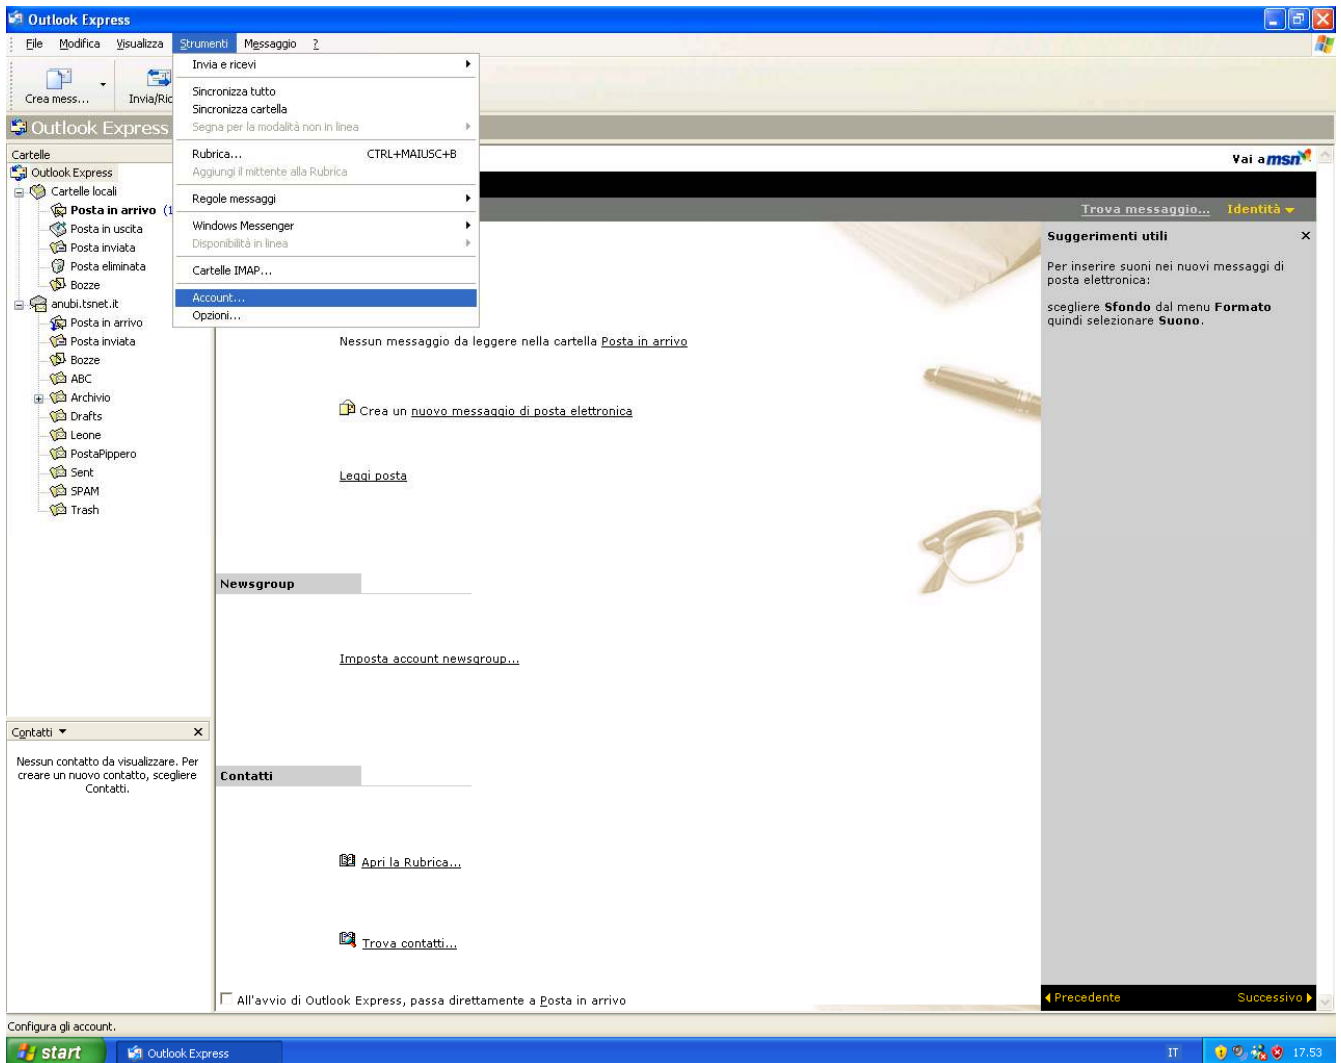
Outlook Express

File Modifica Visualizza Strumenti Messaggio ?

Crea mess... Invia/Ric

Invia e ricevi
Sincronizza tutto
Sincronizza cartella
Segna per la modalità non in linea
Rubrica... CTRL+MAIUSC+B
Aggiungi il mittente alla Rubrica
Regole messaggi
Windows Messenger
Disponibilità in linea
Cartelle IMAP...
Account...
Opzioni...

Outlook Express

Cartelle
Outlook Express
Cartelle locali
Posta in arrivo (1
Posta in uscita
Posta inviata
Posta eliminata
Bozze
anubi.tsnet.it
Posta in arrivo
Posta inviata
Bozze
ABC
Archivio
Drafts
Leone
PostaPippero
Sent
SPAM
Trash

Contatti ▼ ×
Nessun contatto da visualizzare. Per creare un nuovo contatto, scegliere Contatti.

Vai a msn

Trova messaggio... Identità ▾

Nessun messaggio da leggere nella cartella Posta in arrivo

Crea un nuovo messaggio di posta elettronica

Leggi posta

Newsgroup

Imposta account newsgroup...

Contatti

Apri la Rubrica...

Trova contatti...

All'avvio di Outlook Express, passa direttamente a Posta in arrivo

Suggerimenti utili ×
Per inserire suoni nei nuovi messaggi di posta elettronica:

scegliere Sfondo dal menu Formato quindi selezionare Suono.

◂ Precedente Successivo ▸

Configura gli account.

start Outlook Express IT 17.53